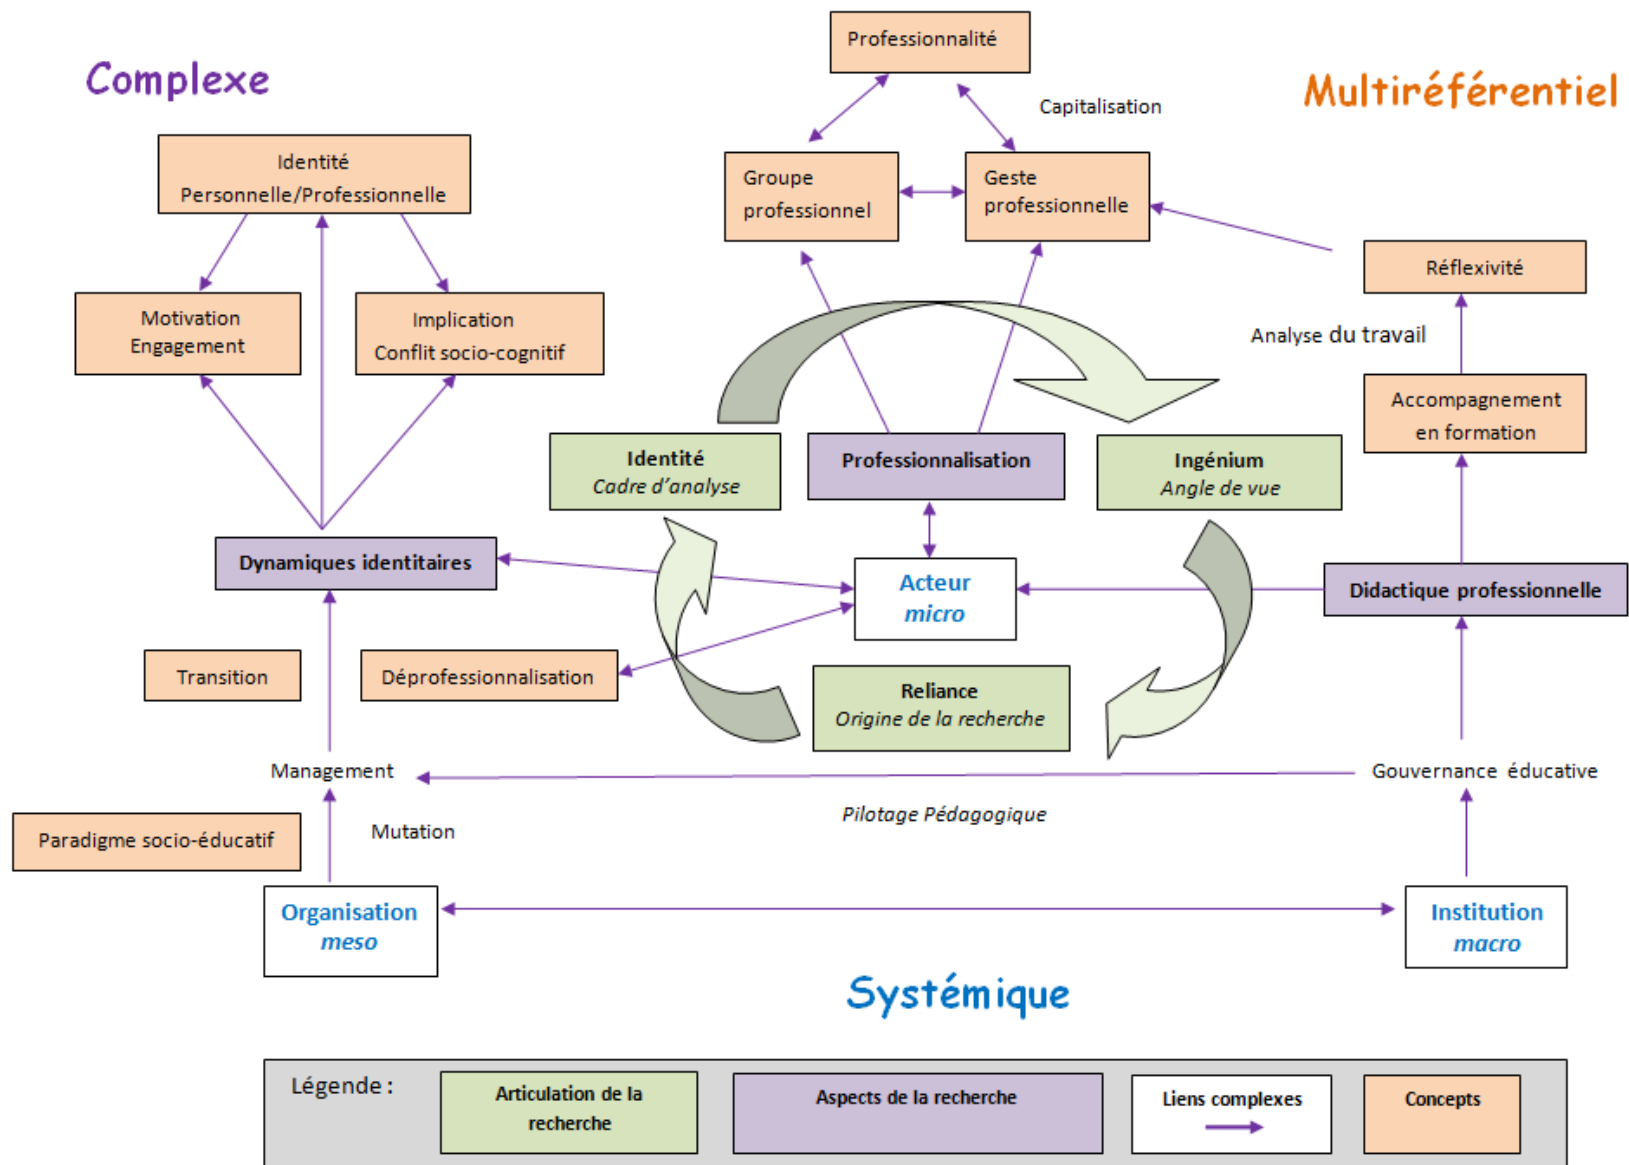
Complexe

Professionnalité

Multiréférentiel

Capitalisation

Identité
Personnelle/Professionnelle

Groupe professionnel

Geste professionnelle

Réflexivité

Motivation
Engagement

Implication
Conflit socio-cognitif

Analyse du travail

Accompagnement en formation

Identité
Cadre d'analyse

Professionnalisation

Ingénium
Angle de vue

Dynamiques identitaires

Acteur
micro

Didactique professionnelle

Transition

Déprofessionnalisation

Reliance
Origine de la recherche

Management

Gouvernance éducative

Pilotage Pédagogique

Paradigme socio-éducatif

Mutation

Organisation
meso

Institution
macro

Systémique

Légende :

Articulation de la recherche

Aspects de la recherche

Liens complexes

Concepts